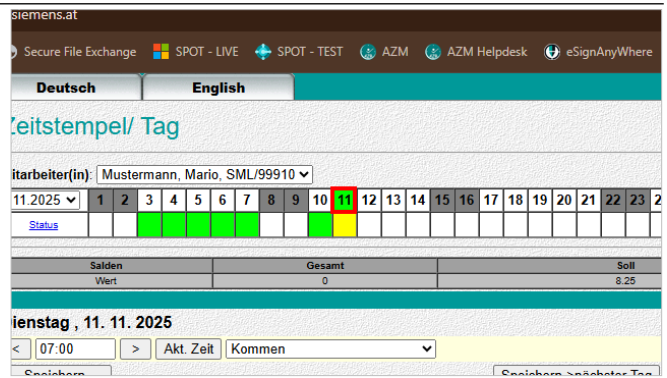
siemens.at

Secure File Exchange SPOT - LIVE SPOT - TEST AZM AZM Helpdesk eSignAnyWhere

Deutsch English

Zeitstempel/ Tag

itarbeiter(in): Mustermann, Mario, SML/99910

| 11.2025 | 1 | 2 | 3 | 4 | 5 | 6 | 7 | 8 | 9 | 10 | 11 | 12 | 13 | 14 | 15 | 16 | 17 | 18 | 19 | 20 | 21 | 22 | 23 | 2 |
|---|---|---|---|---|---|---|---|---|---|---|---|---|---|---|---|---|---|---|---|---|---|---|---|---|
| Status | | | | | | | | | | | | | | | | | | | | | | | | |

| Salden | Gesamt | Soll |
|---|---|---|
| Wert | 0 | 8.25 |

ienstag , 11. 11. 2025

< 07:00 > Akt. Zeit Kommen

Speichern Speichern >nächster Tag